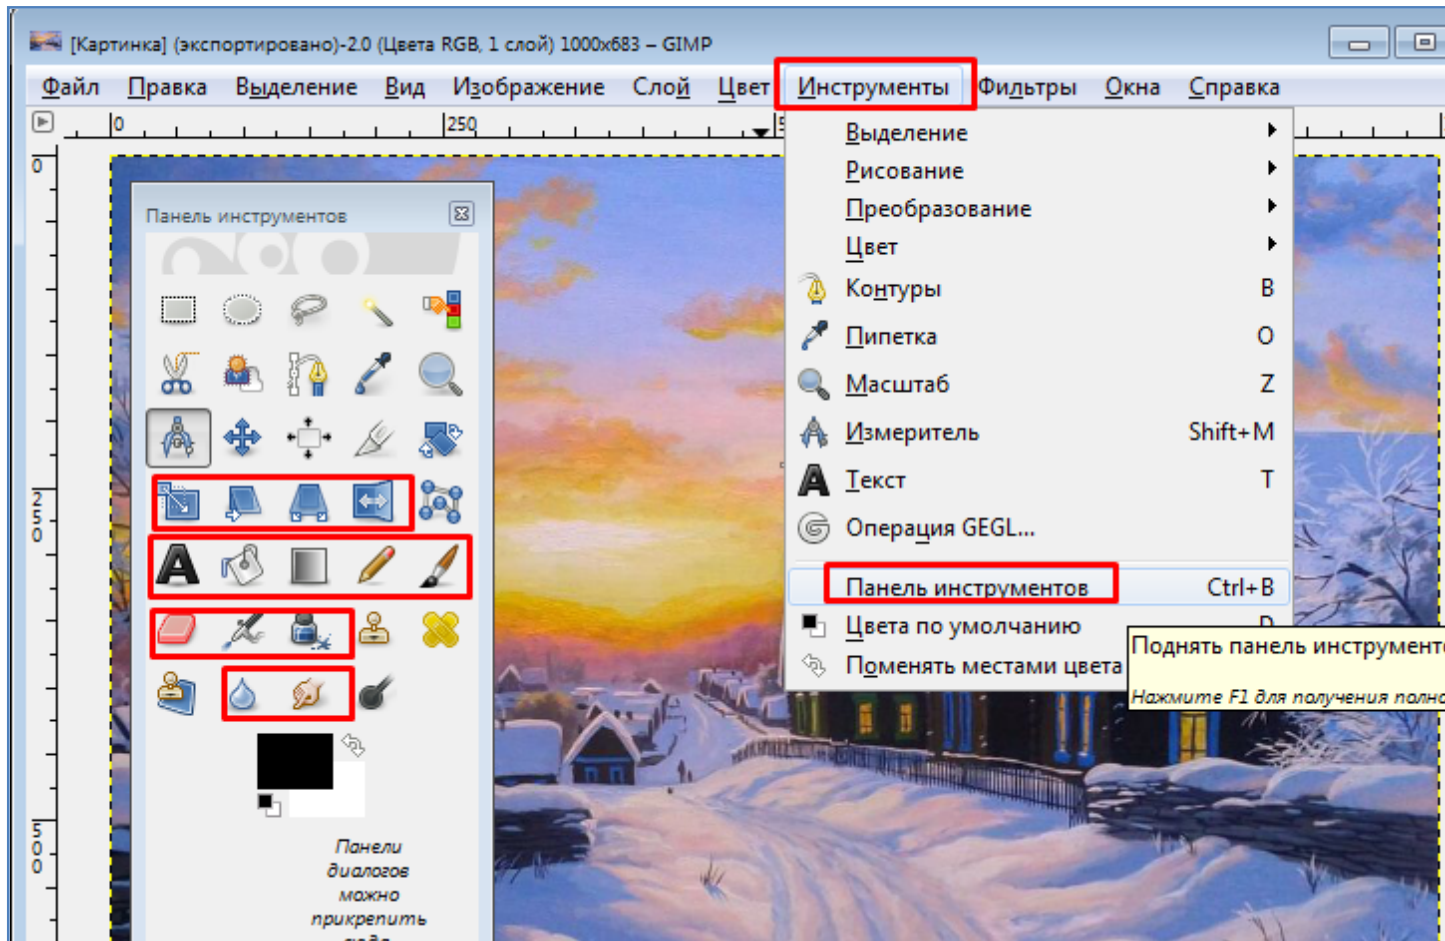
[Картинка] (экспортировано)-2.0 (Цвета RGB, 1 слой) 1000x683 – GIMP

Файл Правка Выделение Вид Изображение Слой Цвет Инструменты Фильтры Окна Справка

0 250

0 250 500

Панель инструментов

Выделение
Рисование
Преобразование
Цвет
Контуры B
Пипетка O
Масштаб Z
Измеритель Shift+M
Текст T
Операция GEGL...
Панель инструментов Ctrl+B
Цвета по умолчанию D
Поменять местами цвета

Поднять панель инструменто
Нажмите F1 для получения полно

Панели диалогов можно прикрепить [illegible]